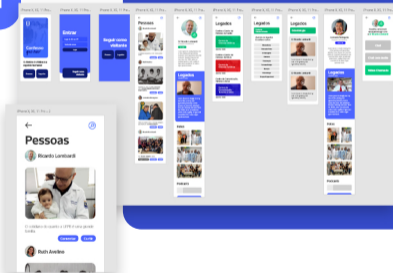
iPhone 8 (4), 11 Pro...
iPhone 8 (4), 11 Pro...
iPhone 8 (4), 11 Pro...
iPhone 8 (4), 11 Pro...
iPhone 8 (4), 11 Pro...
iPhone 8 (4), 11 Pro...
iPhone 8 (4), 11 Pro...
iPhone 8 (4), 11 Pro...
iPhone 8 (4), 11 Pro...
iPhone 8 (4), 11 Pro...
iPhone 8 (4), 11 Pro...
Entrar
Seguir como visitante
Pessoas
Legados
Legados
Legados
Legados
Legados
iPhone 8 (4), 11 Pro...
Pessoas
Ricardo Lombardi
O cientista do sorriso e a UFPR in-line global.
Ruth Aneline
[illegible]